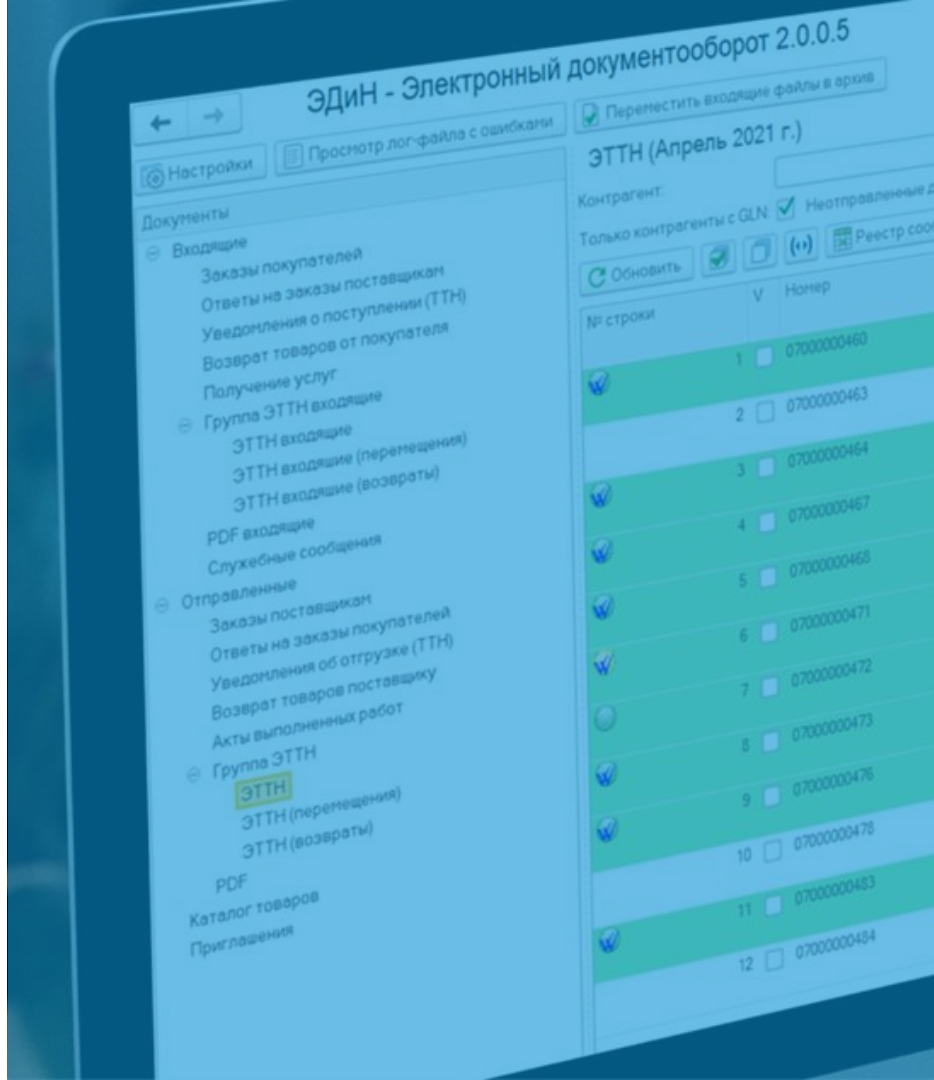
ЭДиН - Электронный документооборот 2.0.0.5

Настройки | Просмотр лог-файла с ошибками | Переместить входящие файлы в архив

Документы
Входящие
Заказы покупателей
Ответы на заказы поставщикам
Уведомления о поступлении (ТТН)
Возврат товаров от покупателя
Получение услуг
Группа ЭТТН входящие
ЭТТН входящие
ЭТТН входящие (перемещения)
ЭТТН входящие (возвраты)
PDF входящие
Служебные сообщения
Отправленные
Заказы поставщикам
Ответы на заказы покупателей
Уведомления об отгрузке (ТТН)
Возврат товаров поставщику
Акты выполненных работ
Группа ЭТТН
ЭТТН
ЭТТН (перемещения)
ЭТТН (возвраты)
PDF
Каталог товаров
Приглашения

ЭТТН (Апрель 2021 г.)
Контрагент:
Только контрагенты с GLN: Неотправленные д
Обновить | Реестр соо

| № строки | V | Номер |
|---|---|---|
| 1 | | 07000000460 |
| 2 | | 07000000463 |
| 3 | | 07000000464 |
| 4 | | 07000000467 |
| 5 | | 07000000468 |
| 6 | | 07000000471 |
| 7 | | 07000000472 |
| 8 | | 07000000473 |
| 9 | | 07000000476 |
| 10 | | 07000000478 |
| 11 | | 07000000483 |
| 12 | | 07000000484 |